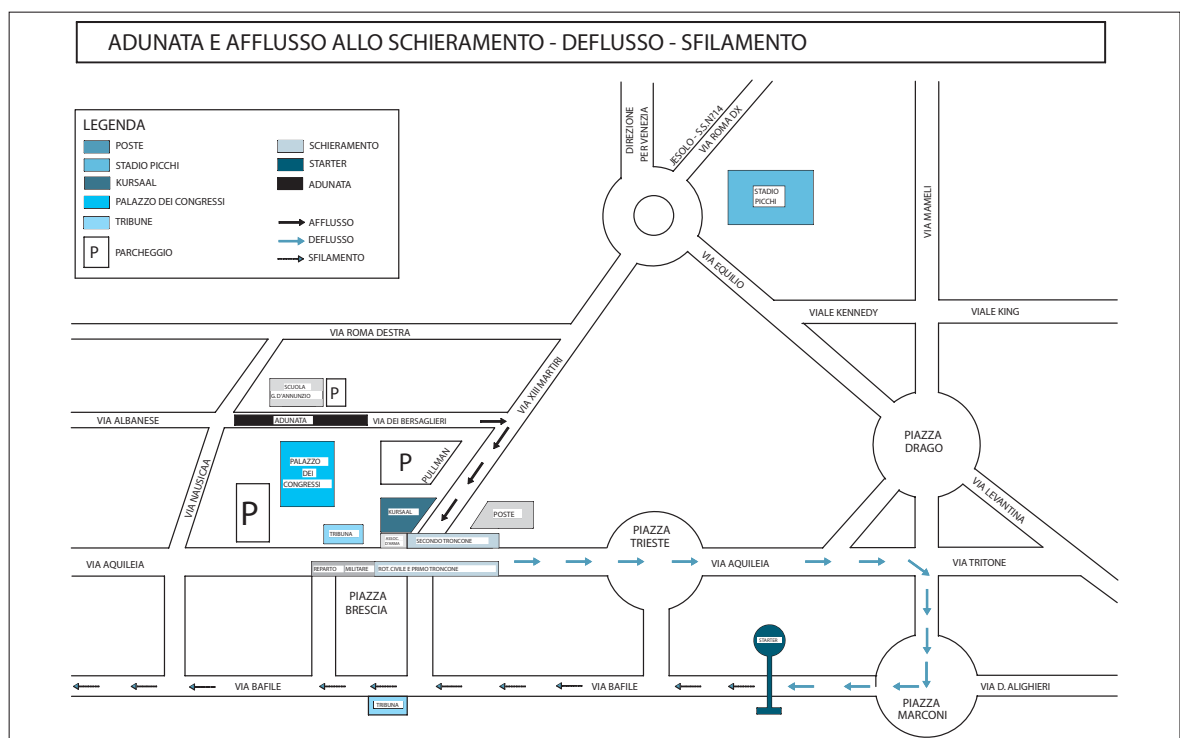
ADUNATA E AFFLUSSO ALLO SCHIERAMENTO - DEFLUSSO - SFILAMENTO

LEGENDA
POSTE
STADIO PICCHI
KURSAAL
PALAZZO DEI CONGRESSI
TRIBUNE
P PARCHEGGIO
SCHIERAMENTO
STARTER
ADUNATA
AFFLUSSO
DEFLUSSO
SFILAMENTO

DIREZIONE PER VENEZIA
JESOLO - S.S.N.14
VIA ROMA DX
STADIO PICCHI
VIA MAMELI
VIA EQUILIO
VIALE KENNEDY
VIALE KING
VIA ROMA DESTRA
SCUOLA G. D'ANNUNZIO
P
VIA XIII MARTIRI
VIA ALBANESE
ADUNATA
VIA DEI BERSAGLIERI
PIAZZA DRAGO
PALAZZO DEI CONGRESSI
P
PULLMAN
VIA NAUSICAA
P
KURSAAL
POSTE
VIA LEVANTINA
TRIBUNA
ASSOC. D'ARMA
SECONDO TRONCONE
PIAZZA TRIESTE
VIA AQUILEIA
REPARTO MILITARE
PROT. CIVILE E PRIMO TRONCONE
VIA AQUILEIA
VIA TRITONE
PIAZZA BRESCIA
STARTER
VIA BAFILE
VIA BAFILE
VIA D. ALIGHIERI
TRIBUNA
PIAZZA MARCONI